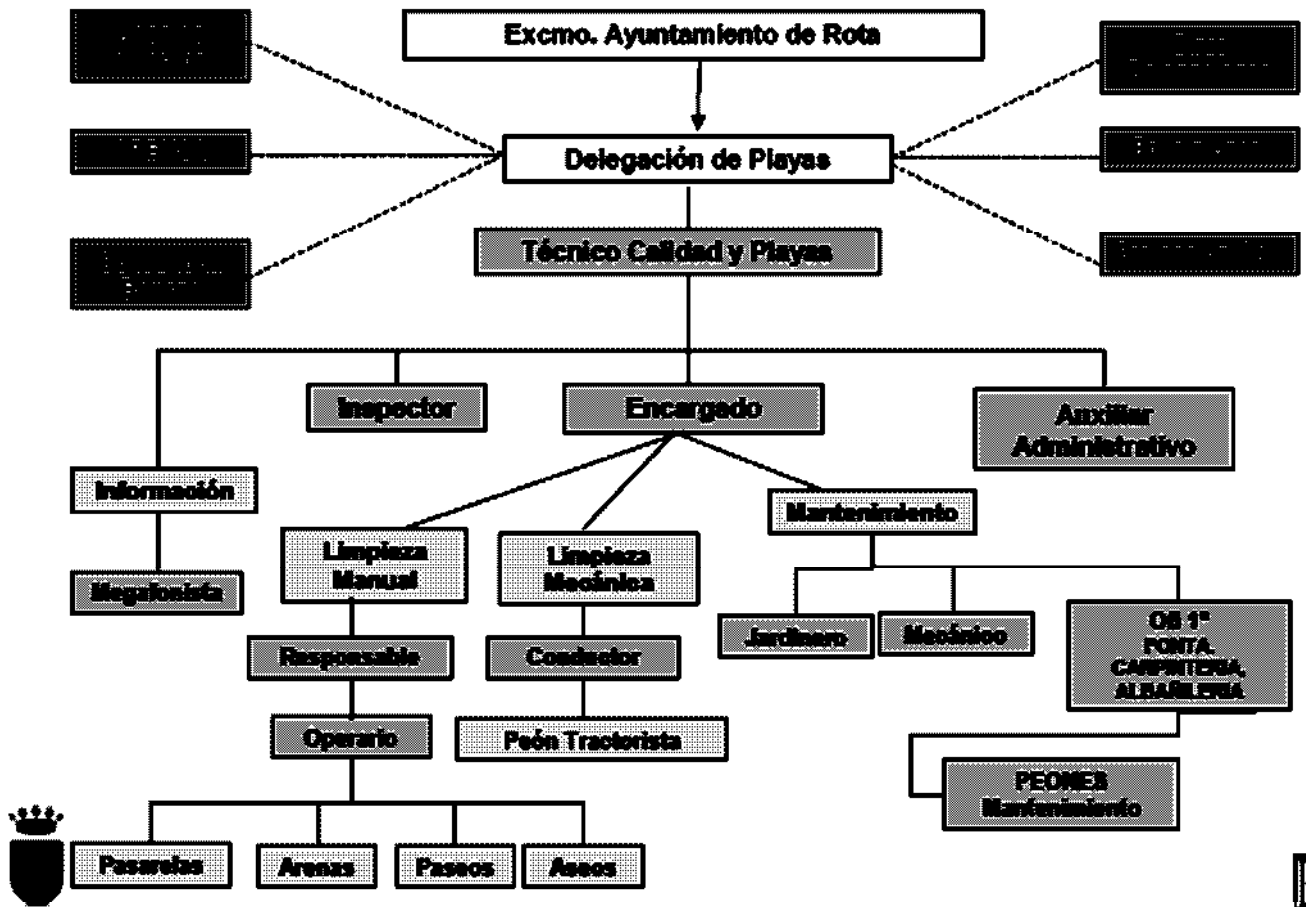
Excmo. Ayuntamiento de Rota

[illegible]

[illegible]

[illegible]

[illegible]

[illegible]

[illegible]

Delegación de Playas

Técnico Calidad y Playas

Inspector

Encargado

Auxiliar Administrativo

Información

Megafonista

Limpieza Manual

Limpieza Mecánica

Mantenimiento

Responsable

Conductor

Jardinero

Mecánico

OS 1ª PINTA. CARPINTERIA, ALBAÑILERIA

Operario

Peón Tractorista

PEONES Mantenimiento

Pasarelas

Arenas

Paseos

Aseos